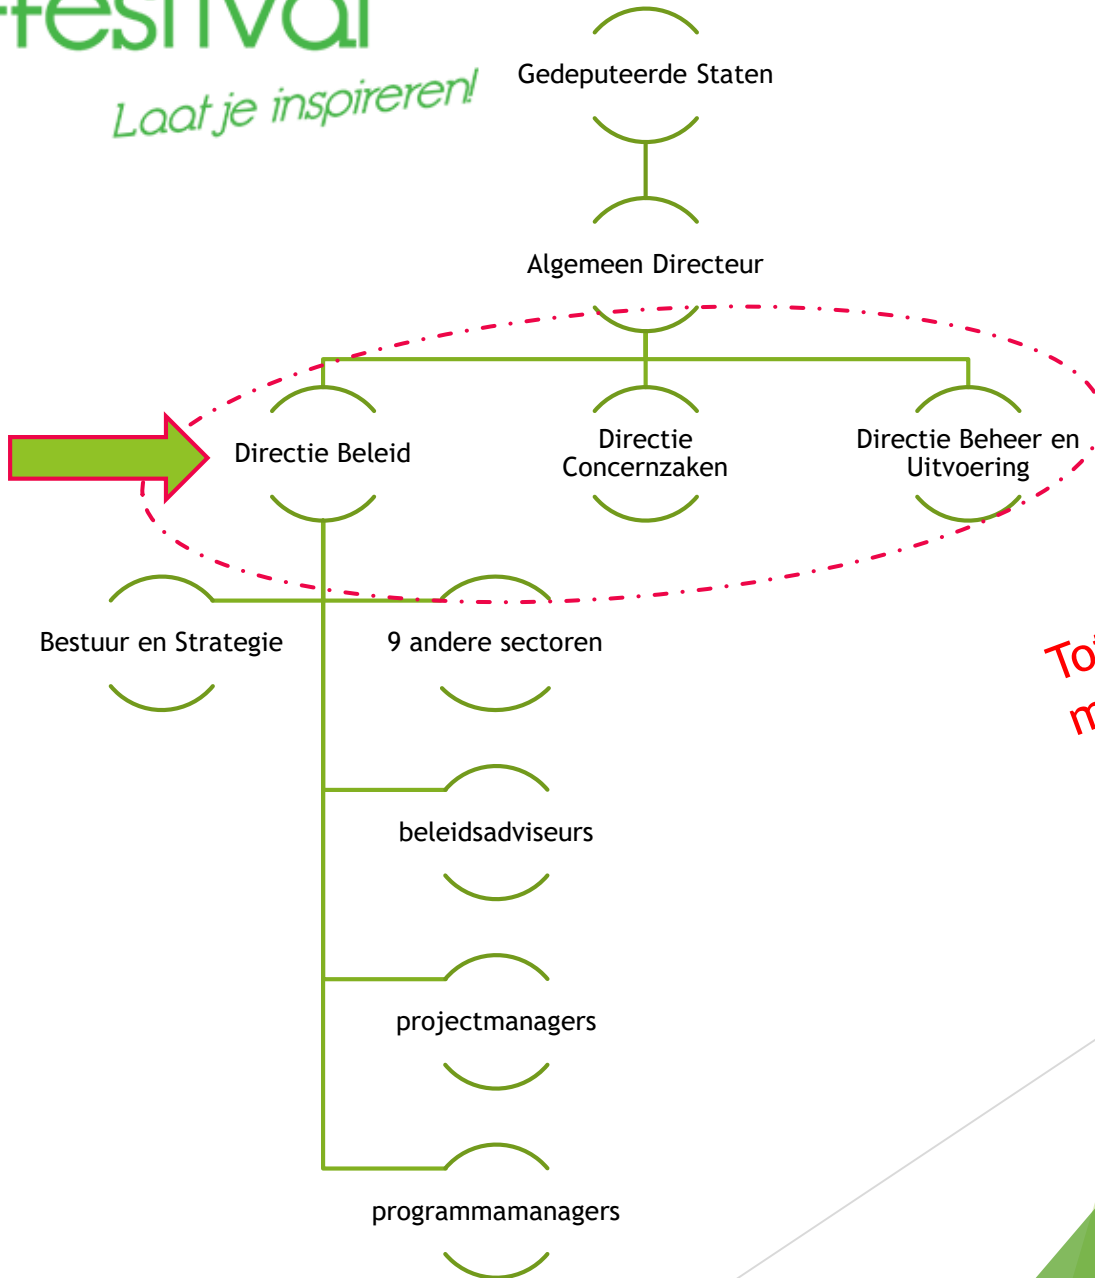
festival

Laat je inspireren!

Gedeputeerde Staten

Algemeen Directeur

Directie Beleid

Directie Concernzaken

Directie Beheer en Uitvoering

Bestuur en Strategie

9 andere sectoren

beleidsadviseurs

projectmanagers

programmamanagers

To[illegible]
m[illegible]